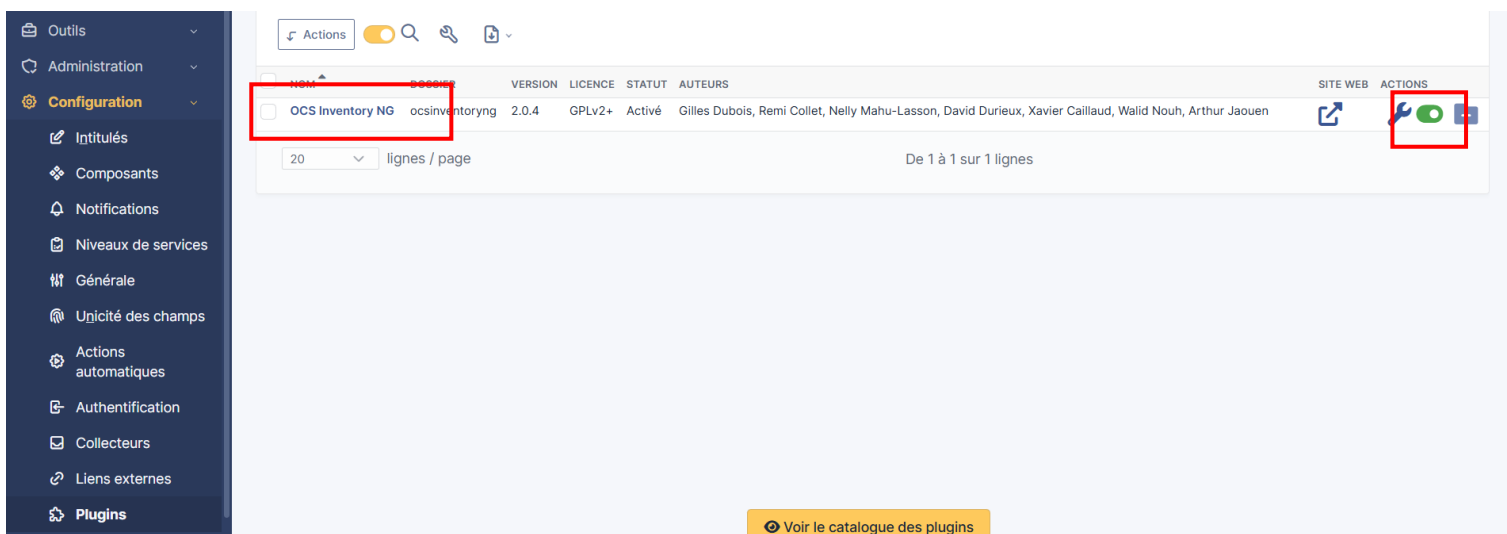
Outils
Administration
Configuration
Intitulés
Composants
Notifications
Niveaux de services
Générale
Unicité des champs
Actions automatiques
Authentification
Collecteurs
Liens externes
Plugins

Actions

| NOM | DOSSIER | VERSION | LICENCE | STATUT | AUTEURS | SITE WEB | ACTIONS |
|---|---|---|---|---|---|---|---|
| OCS Inventory NG | ocsinventoryng | 2.0.4 | GPLv2+ | Activé | Gilles Dubois, Remi Collet, Nelly Mahu-Lasson, David Durieux, Xavier Caillaud, Walid Nouh, Arthur Jaouen | | |

20 lignes / page

De 1 à 1 sur 1 lignes

Voir le catalogue des plugins